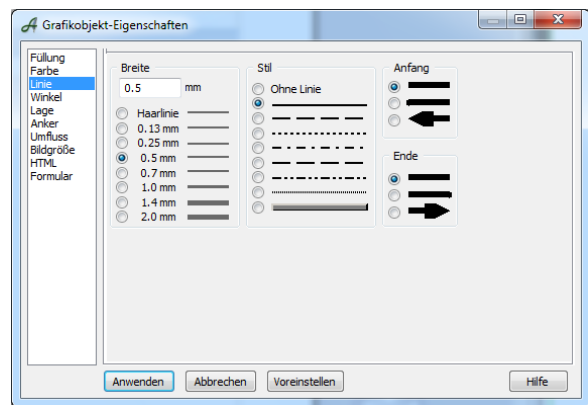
Grafikobjekt-Eigenschaften

Füllung
Farbe
Linie
Winkel
Lage
Anker
Umfluss
Bildgröße
HTML
Formular

Breite
0.5 mm
Haarlinie
0.13 mm
0.25 mm
0.5 mm
0.7 mm
1.0 mm
1.4 mm
2.0 mm

Stil
Ohne Linie

Anfang

Ende

Anwenden
Abbrechen
Voreinstellen
Hilfe